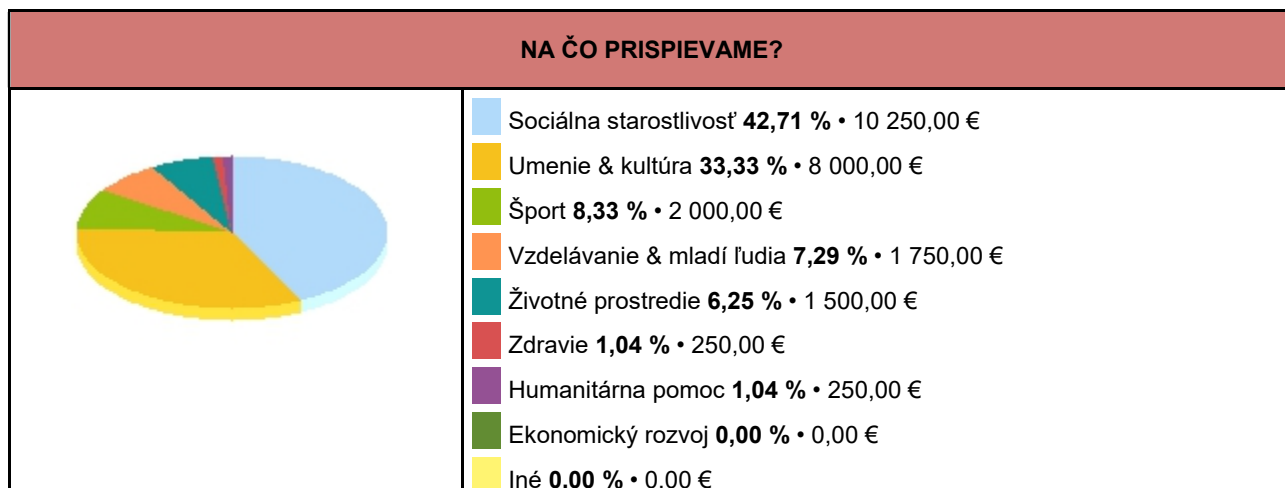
NA ČO PRISPIEVAME?

Sociálna starostlivosť **42,71 %** • 10 250,00 €
Umenie & kultúra **33,33 %** • 8 000,00 €
Šport **8,33 %** • 2 000,00 €
Vzdelávanie & mladí ľudia **7,29 %** • 1 750,00 €
Životné prostredie **6,25 %** • 1 500,00 €
Zdravie **1,04 %** • 250,00 €
Humanitárna pomoc **1,04 %** • 250,00 €
Ekonomický rozvoj **0,00 %** • 0,00 €
Iné **0,00 %** • 0,00 €